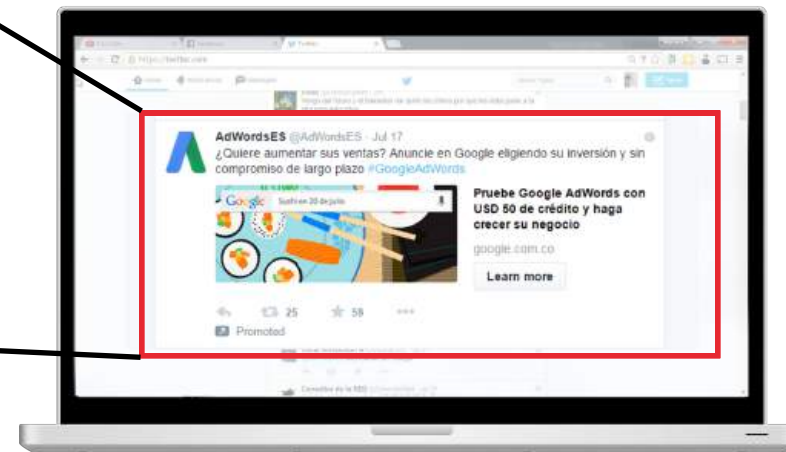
AdWordsES @AdWordsES · Jul 17

¿Quiere aumentar sus ventas? Anuncie en Google eligiendo su inversión y sin compromiso de largo plazo #GoogleAdWords

Google

Pruebe Google AdWords con USD 50 de crédito y haga crecer su negocio

google.com.co

Learn more

25 59

Promoted